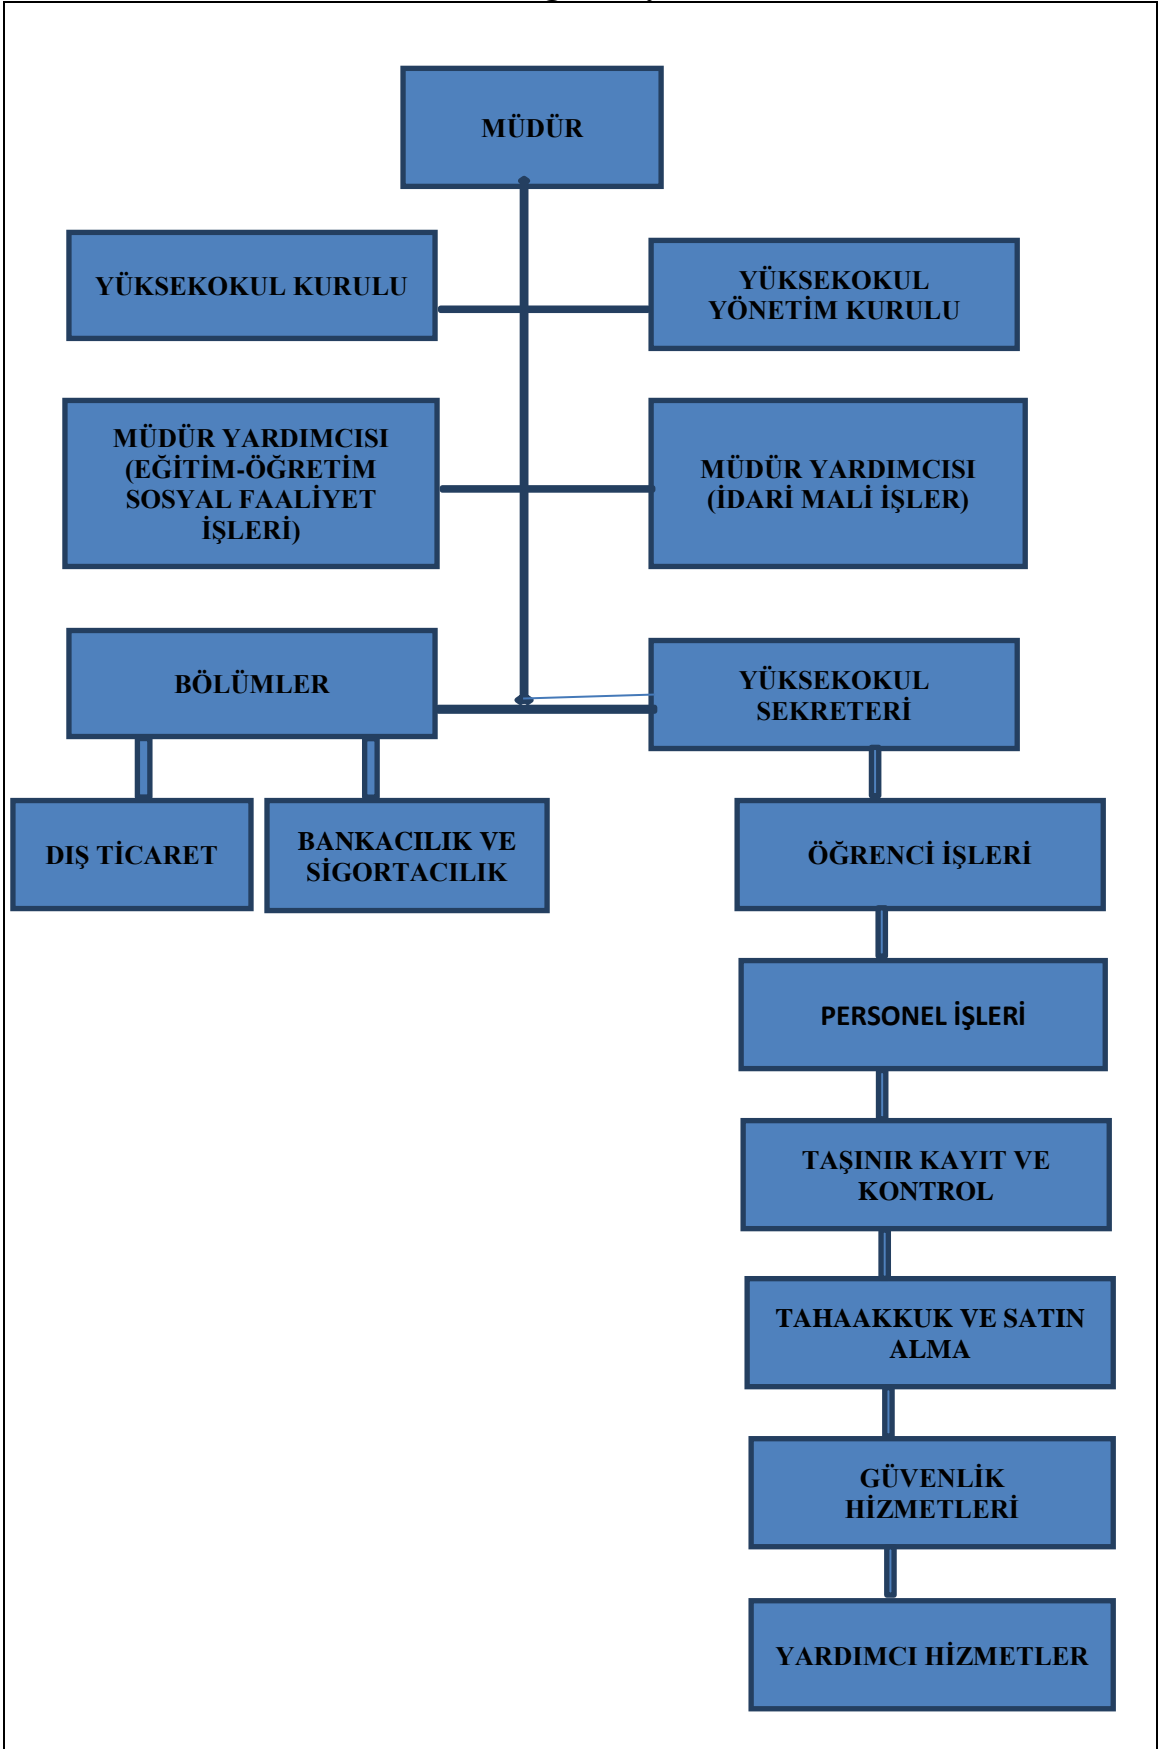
MÜDÜR

YÜKSEKOKUL KURULU

YÜKSEKOKUL YÖNETİM KURULU

MÜDÜR YARDIMCISI (EĞİTİM-ÖĞRETİM SOSYAL FAALİYET İŞLERİ)

MÜDÜR YARDIMCISI (İDARİ MALİ İŞLER)

BÖLÜMLER

YÜKSEKOKUL SEKRETERİ

DIŞ TİCARET

BANKACILIK VE SİGORTACILIK

ÖĞRENCİ İŞLERİ

PERSONEL İŞLERİ

TAŞINIR KAYIT VE KONTROL

TAHAAKKUK VE SATIN ALMA

GÜVENLİK HİZMETLERİ

YARDIMCI HİZMETLER